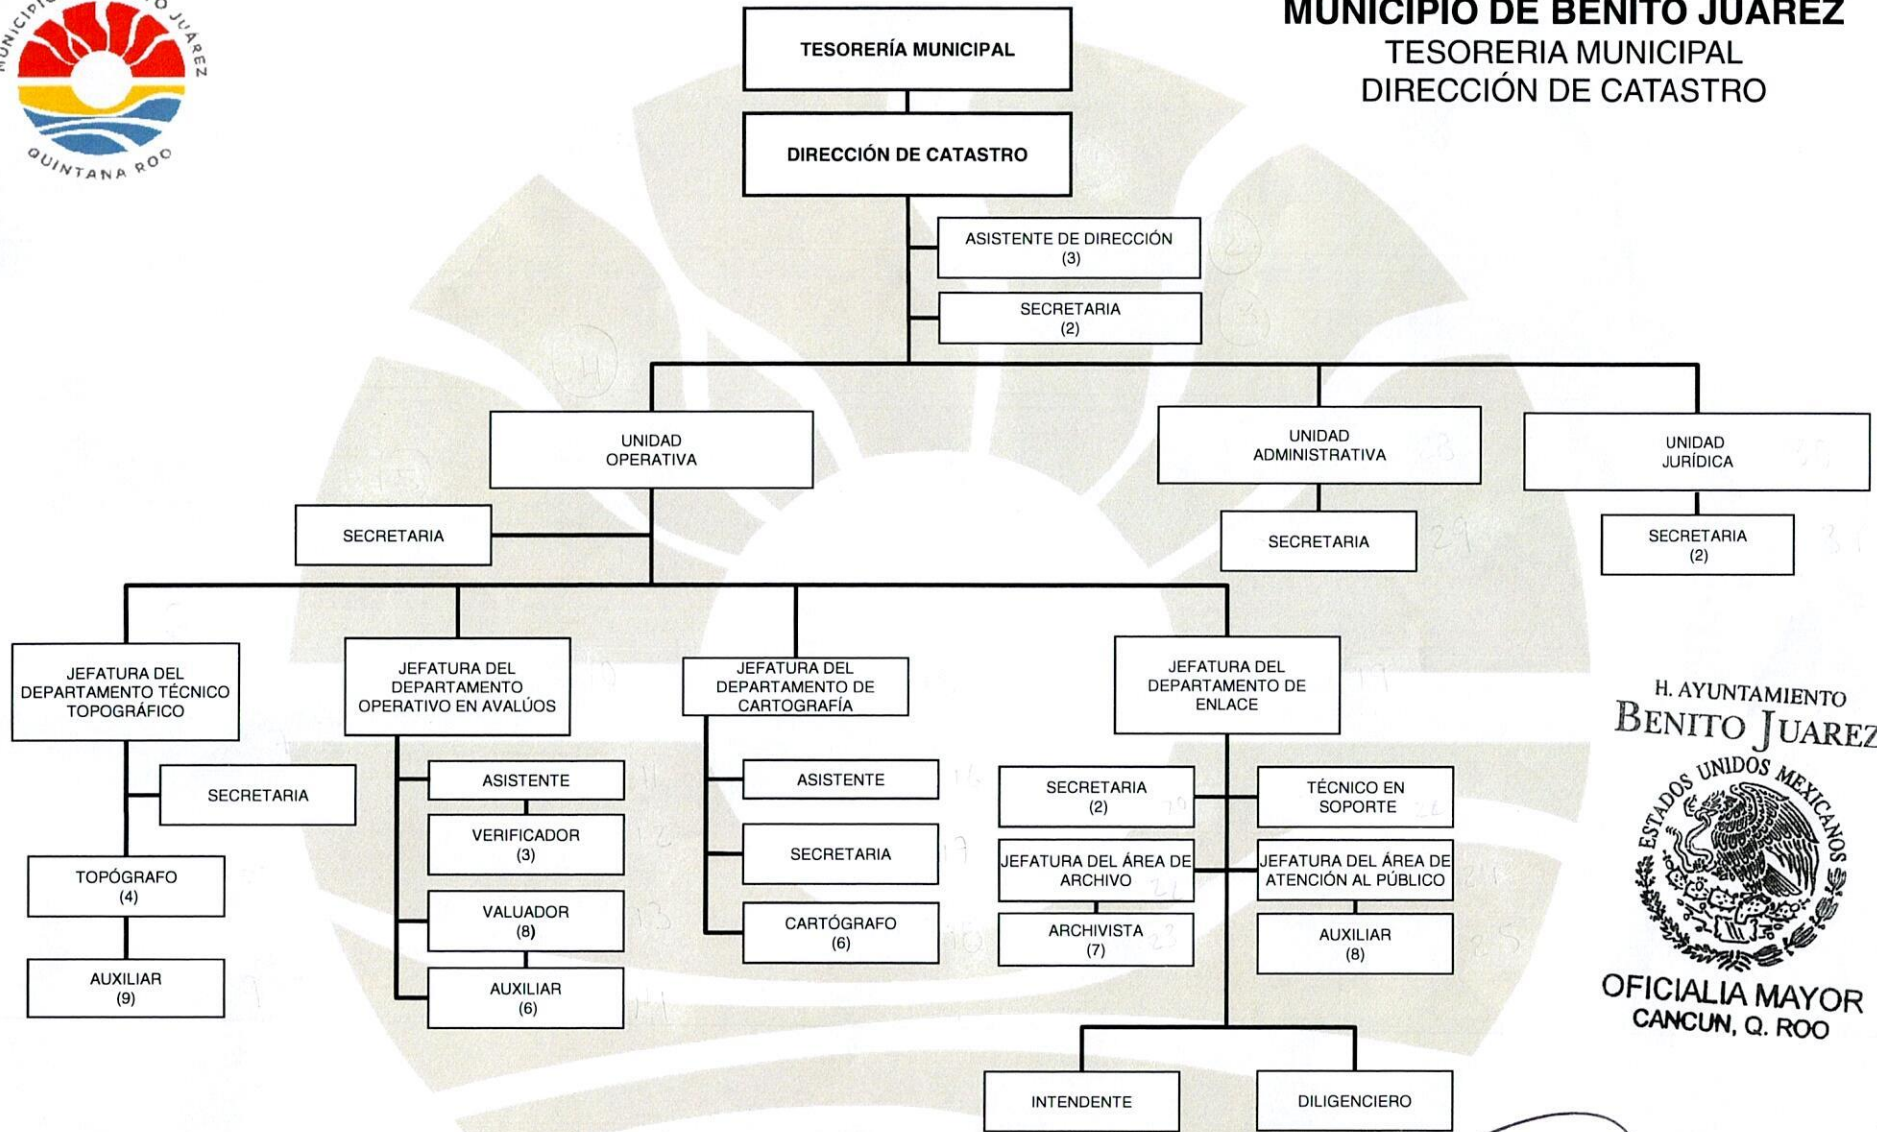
MUNICIPIO DE BENITO JUÁREZ
QUINTANA ROO

MUNICIPIO DE BENITO JUAREZ
TESORERIA MUNICIPAL
DIRECCIÓN DE CATASTRO

TESORERÍA MUNICIPAL

DIRECCIÓN DE CATASTRO

ASISTENTE DE DIRECCIÓN (3)

SECRETARIA (2)

UNIDAD OPERATIVA

UNIDAD ADMINISTRATIVA

UNIDAD JURÍDICA

SECRETARIA

SECRETARIA

SECRETARIA (2)

JEFATURA DEL DEPARTAMENTO TÉCNICO TOPOGRÁFICO

SECRETARIA

TOPÓGRAFO (4)

AUXILIAR (9)

JEFATURA DEL DEPARTAMENTO OPERATIVO EN AVALÚOS

ASISTENTE

VERIFICADOR (3)

VALUADOR (8)

AUXILIAR (6)

JEFATURA DEL DEPARTAMENTO DE CARTOGRAFÍA

ASISTENTE

SECRETARIA

CARTÓGRAFO (6)

JEFATURA DEL DEPARTAMENTO DE ENLACE

SECRETARIA (2)

TÉCNICO EN SOPORTE

JEFATURA DEL ÁREA DE ARCHIVO

JEFATURA DEL ÁREA DE ATENCIÓN AL PÚBLICO

ARCHIVISTA (7)

AUXILIAR (8)

INTENDENTE

DILIGENCIERO

H. AYUNTAMIENTO
BENITO JUAREZ
ESTADOS UNIDOS MEXICANOS
OFICIALIA MAYOR
CANCUN, Q. ROO